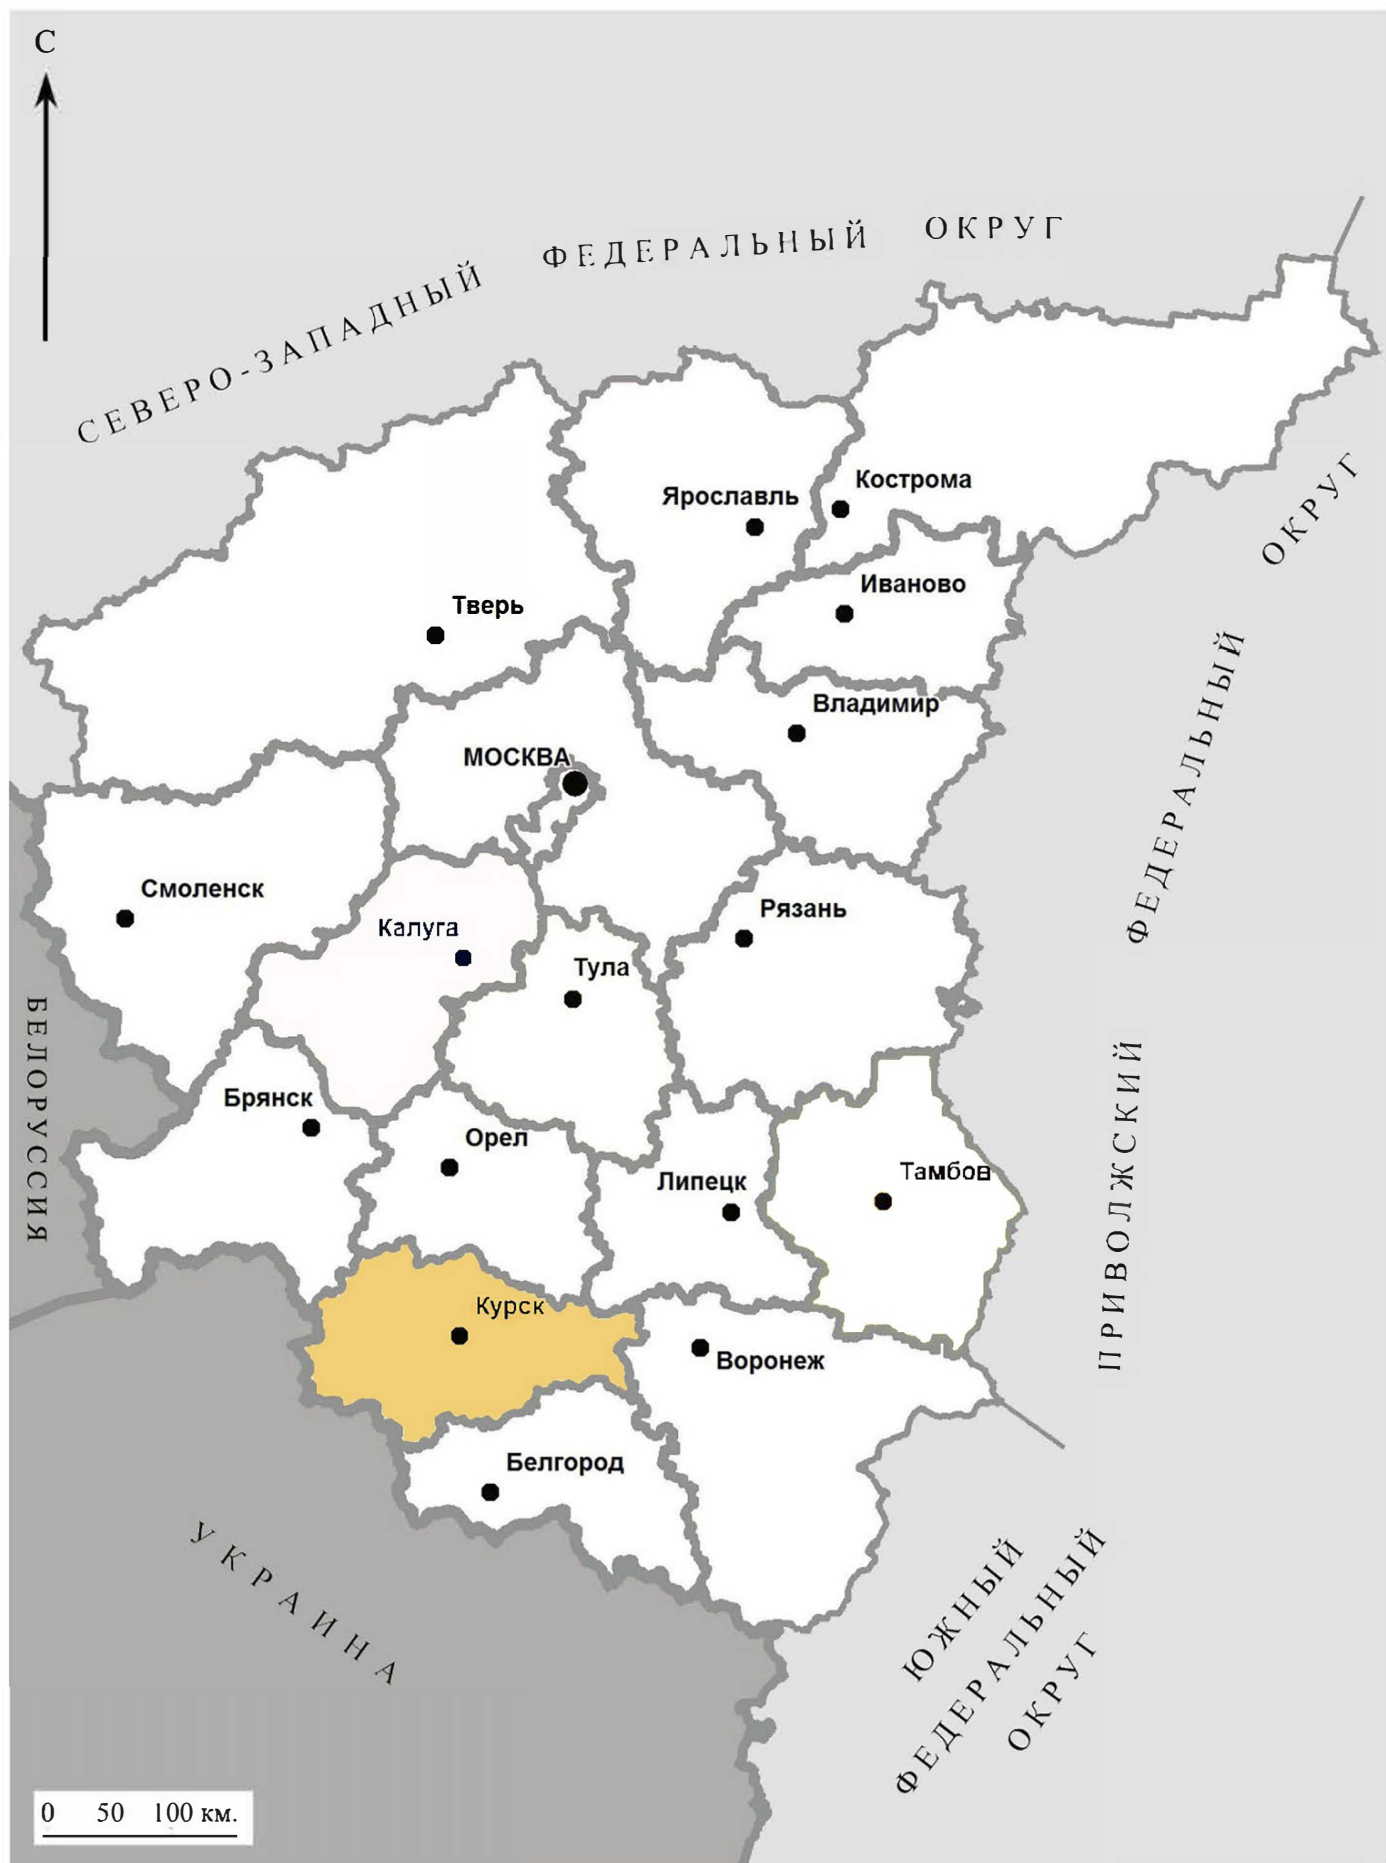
С

СЕВЕРО-ЗАПАДНЫЙ ФЕДЕРАЛЬНЫЙ ОКРУГ

Ярославль
Кострома
Иваново
Тверь
Владимир
МОСКВА
Смоленск
Калуга
Рязань
Тула
Брянск
Орел
Липецк
Тамбов
Курск
Воронеж
Белгород

ПРИВОЛЖСКИЙ ФЕДЕРАЛЬНЫЙ ОКРУГ

БЕЛОРУССИЯ

УКРАИНА

ЮЖНЫЙ ФЕДЕРАЛЬНЫЙ ОКРУГ

0 50 100 км.